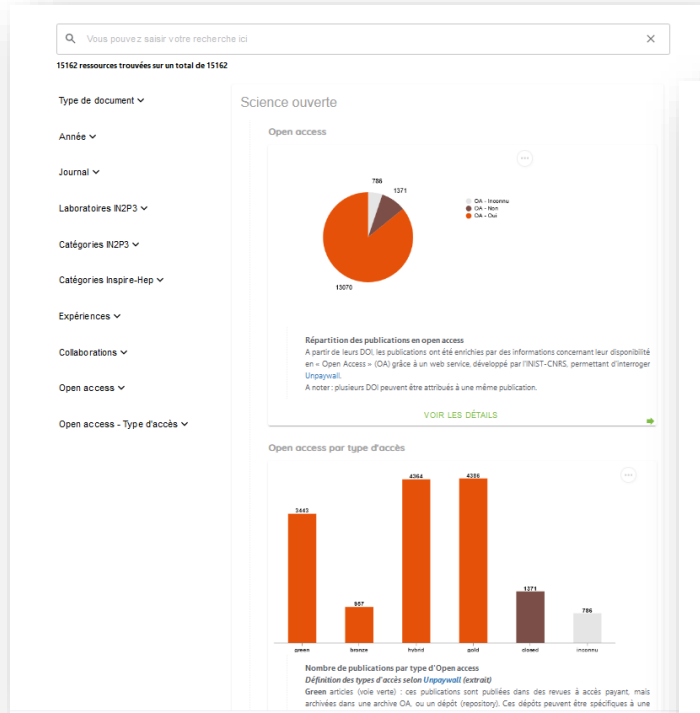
Vous pouvez saisir votre recherche ici

15162 ressources trouvées sur un total de 15162

Type de document

Année

Journal

Laboratoires IN2P3

Catégories IN2P3

Catégories Inspire-Hep

Expériences

Collaborations

Open access

Open access - Type d'accès

Science ouverte

Open access

786

1371

13070

OA - Inconnu
OA - Non
OA - Oui

Répartition des publications en open access
A partir de leurs DOI, les publications ont été enrichies par des informations concernant leur disponibilité en « Open Access » (OA) grâce à un web service, développé par l'INIST-CNRS, permettant d'interroger Unpaywall.
A noter : plusieurs DOI peuvent être attribués à une même publication.

VOIR LES DÉTAILS

Open access par type d'accès

3443
857
4364
4386
1371
786

green
bronze
hybrid
gold
closed
inconnu

Nombre de publications par type d'Open access
Définition des types d'accès selon Unpaywall (extrait)
Green articles (voie verte) : ces publications sont publiées dans des revues à accès payant, mais archivées dans une archive OA, ou un dépôt (repository). Ces dépôts peuvent être spécifiques à une